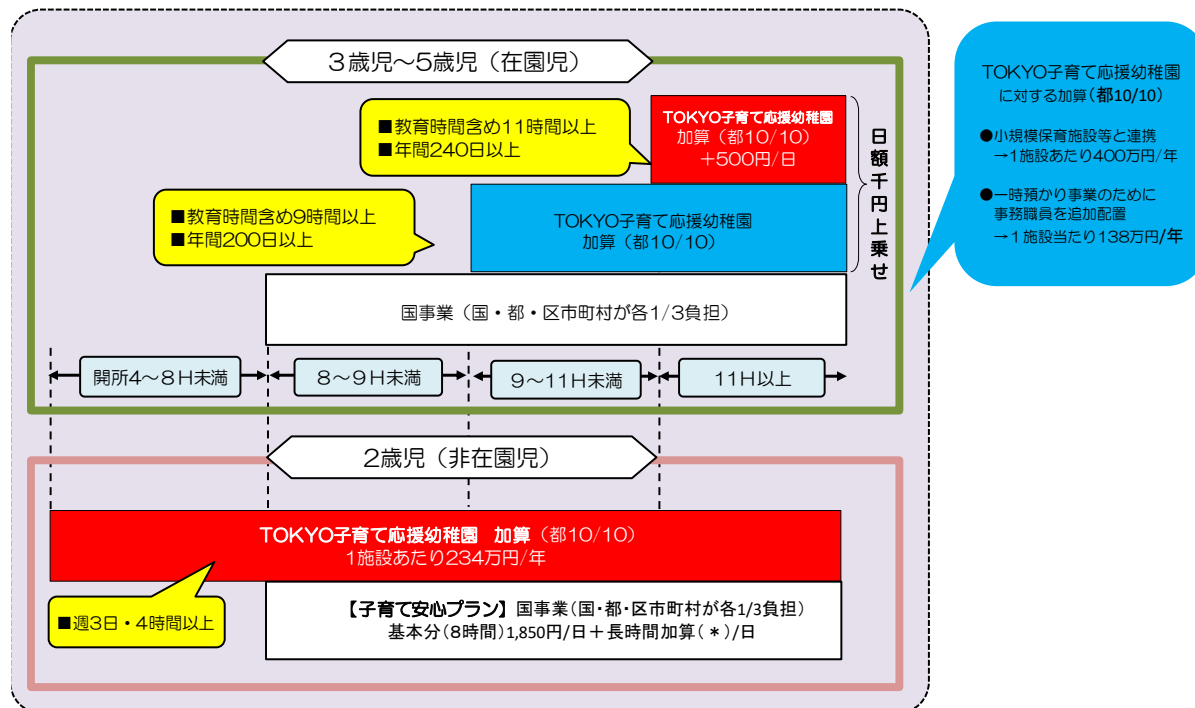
3歳児～5歳児（在園児）

■教育時間含め11時間以上
■年間240日以上

TOKYO子育て応援幼稚園
加算（都10/10）
＋500円/日

日額千円上乗せ

■教育時間含め9時間以上
■年間200日以上

TOKYO子育て応援幼稚園
加算（都10/10）

国事業（国・都・区市町村が各1/3負担）

開所4～8H未満

8～9H未満

9～11H未満

11H以上

TOKYO子育て応援幼稚園
に対する加算（都10/10）

●小規模保育施設等と連携
→1施設あたり400万円/年

●一時預かり事業のために
事務職員を追加配置
→1施設当たり138万円/年

2歳児（非在園児）

TOKYO子育て応援幼稚園 加算（都10/10）
1施設あたり234万円/年

■週3日・4時間以上

【子育て安心プラン】国事業（国・都・区市町村が各1/3負担）
基本分（8時間）1,850円/日＋長時間加算（＊）/日